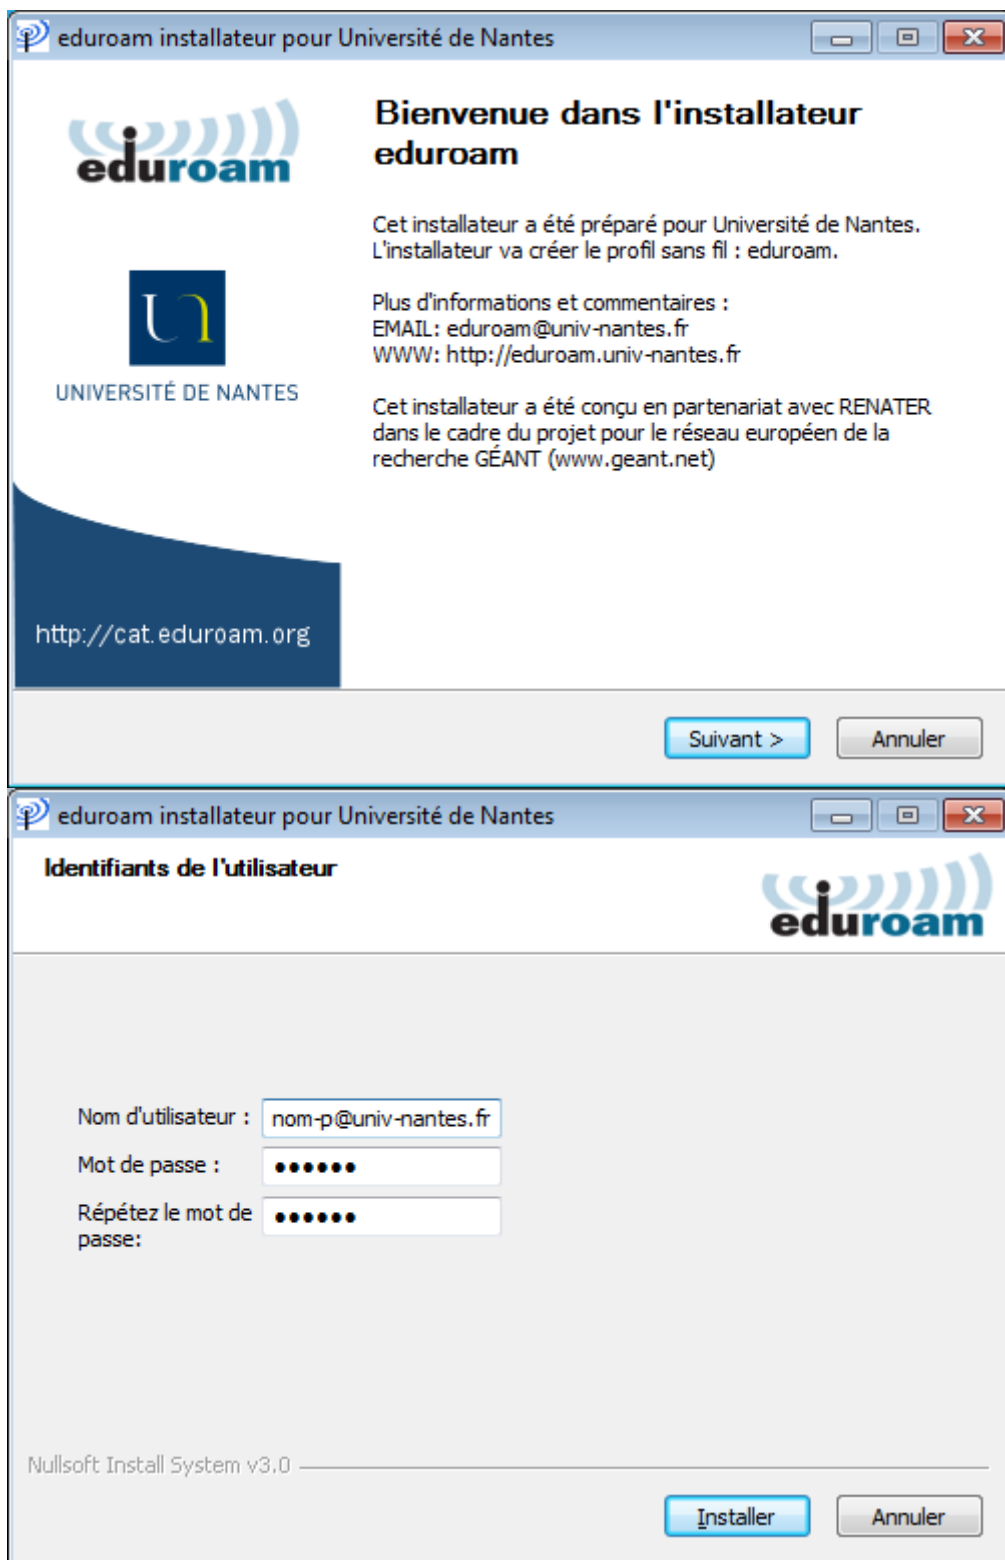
eduroam installateur pour Université de Nantes

eduroam

un

UNIVERSITÉ DE NANTES

http://cat.eduroam.org

Bienvenue dans l'installateur eduroam

Cet installateur a été préparé pour Université de Nantes. L'installateur va créer le profil sans fil : eduroam.

Plus d'informations et commentaires :
EMAIL: eduroam@univ-nantes.fr
WWW: http://eduroam.univ-nantes.fr

Cet installateur a été conçu en partenariat avec RENATER dans le cadre du projet pour le réseau européen de la recherche GÉANT (www.geant.net)

Suivant >
Annuler

eduroam installateur pour Université de Nantes

Identifiants de l'utilisateur

eduroam

Nom d'utilisateur : nom-p@univ-nantes.fr
Mot de passe : ••••••
Répétez le mot de passe: ••••••

Nullsoft Install System v3.0

Installer
Annuler